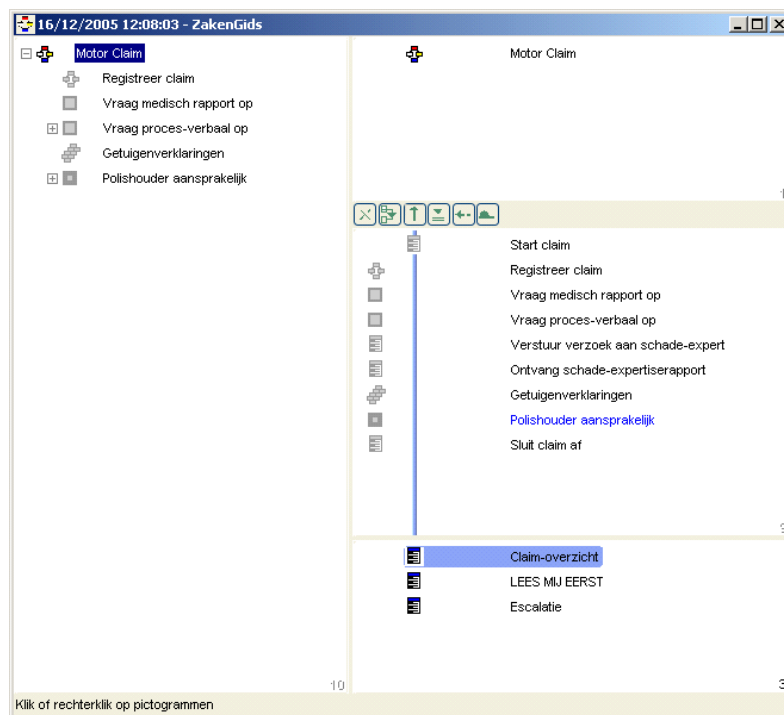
16/12/2005 12:08:03 - ZakenGids

Motor Claim
Registreer claim
Vraag medisch rapport op
Vraag proces-verbaal op
Getuigenverklaringen
Polishouder aansprakelijk

10

Motor Claim

Start claim
Registreer claim
Vraag medisch rapport op
Vraag proces-verbaal op
Verstuur verzoek aan schade-expert
Ontvang schade-expertiserapport
Getuigenverklaringen
Polishouder aansprakelijk
Sluit claim af

Claim-overzicht
LEES MIJ EERST
Escalatie

Klik of rechterklik op pictogrammen